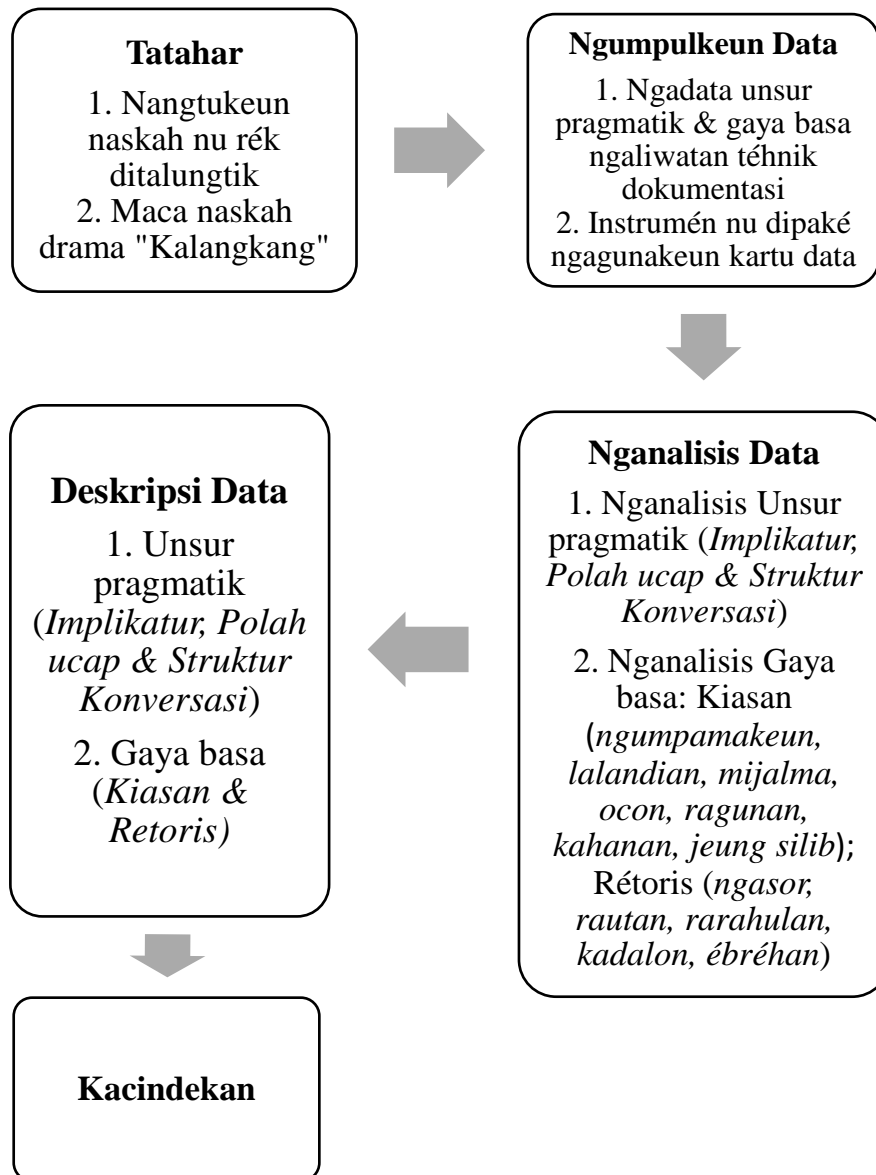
**Tatahar**

1. Nangtukeun naskah nu rék ditalungtik
2. Maca naskah drama "Kalangkang"

**Ngumpulkeun Data**

1. Ngadata unsur pragmatik & gaya basa ngaliwatan téhnik dokumentasi
2. Instrumén nu dipaké ngagunakeun kartu data

**Nganalisis Data**

1. Nganalisis Unsur pragmatik (*Implikatur, Polah ucap & Struktur Konversasi*)

2. Nganalisis Gaya basa: Kiasan (*ngumpamakeun, lalandian, mijalma, ocon, ragunan, kahanan, jeung silib*); Rétoris (*ngasor, rautan, rarahulan, kadalon, ébréhan*)

**Deskripsi Data**

1. Unsur pragmatik (*Implikatur, Polah ucap & Struktur Konversasi*)

2. Gaya basa (*Kiasan & Retoris)*

**Kacindekan**